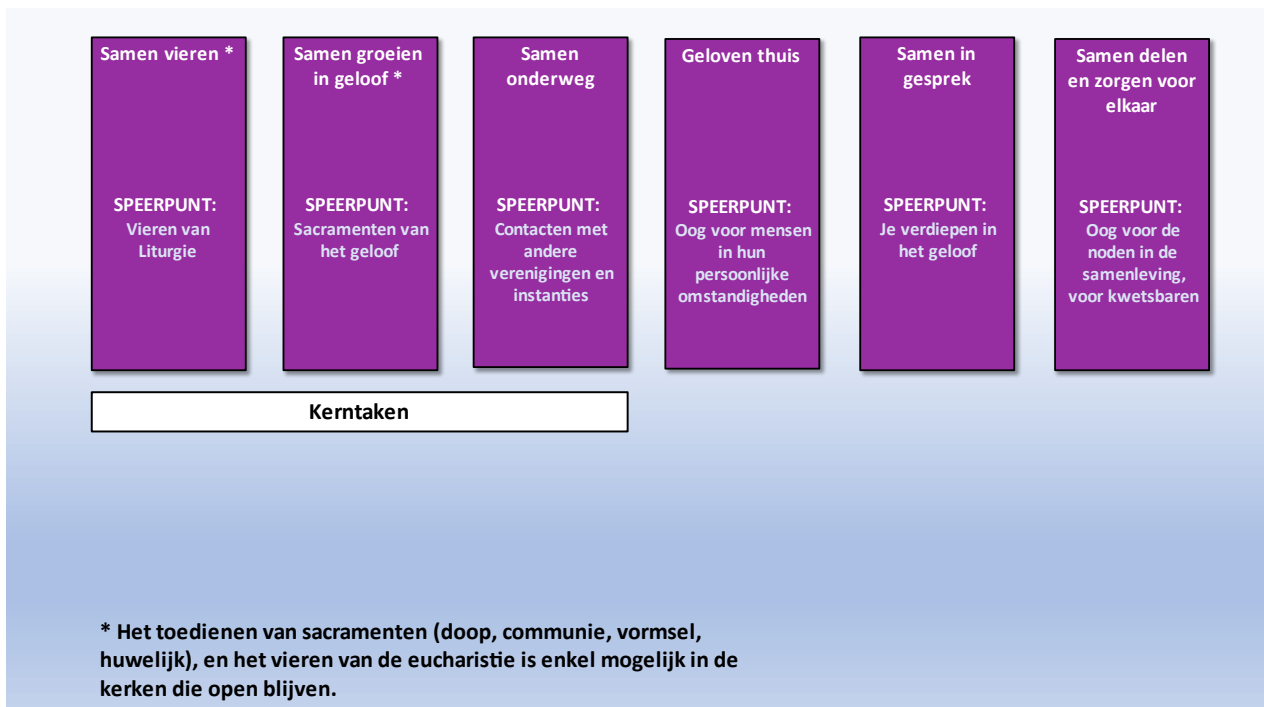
Samen vieren *

SPEERPUNT:
Vieren van Liturgie

Samen groeien in geloof *

SPEERPUNT:
Sacramenten van het geloof

Samen onderweg

SPEERPUNT:
Contacten met andere verenigingen en instanties

Geloven thuis

SPEERPUNT:
Oog voor mensen in hun persoonlijke omstandigheden

Samen in gesprek

SPEERPUNT:
Je verdiepen in het geloof

Samen delen en zorgen voor elkaar

SPEERPUNT:
Oog voor de noden in de samenleving, voor kwetsbaren

Kerntaken

* Het toedienen van sacramenten (doop, communie, vormsel, huwelijk), en het vieren van de eucharistie is enkel mogelijk in de kerken die open blijven.